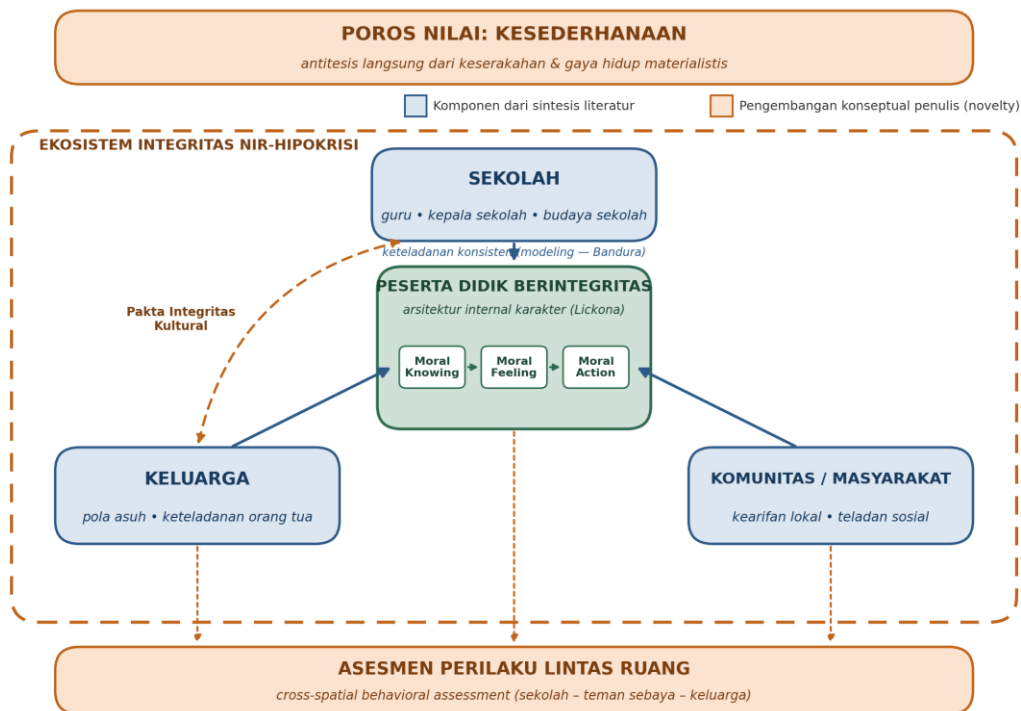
POROS NILAI: KESEDERHANAAN
antitesis langsung dari keserakahan & gaya hidup materialistis

Komponen dari sintesis literatur
Pengembangan konseptual penulis (novelty)

EKOSISTEM INTEGRITAS NIR-HIPOKRISI

SEKOLAH
guru • kepala sekolah • budaya sekolah

keteladanan konsisten (modeling — Bandura)

Pakta Integritas Kultural

PESERTA DIDIK BERINTEGRITAS
arsitektur internal karakter (Lickona)

Moral Knowing
Moral Feeling
Moral Action

KELUARGA
pola asuh • keteladanan orang tua

KOMUNITAS / MASYARAKAT
kearifan lokal • teladan sosial

ASESMEN PERILAKU LINTAS RUANG
cross-spatial behavioral assessment (sekolah – teman sebaya – keluarga)